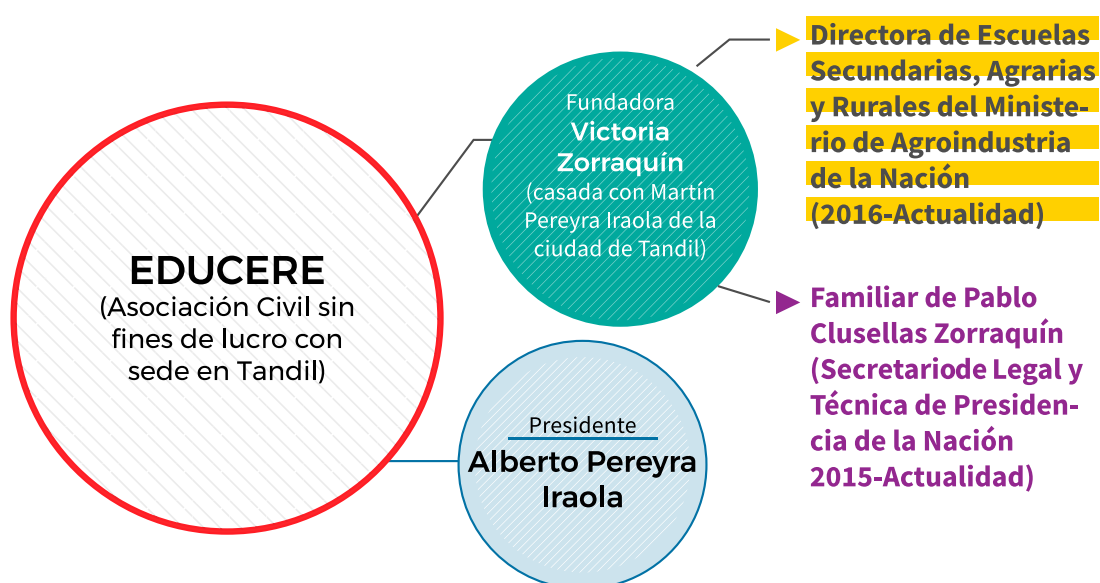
EDUCERE
(Asociación Civil sin fines de lucro con sede en Tandil)

Fundadora
Victoria Zorraquín
(casada con Martín Pereyra Iraola de la ciudad de Tandil)

Directora de Escuelas Secundarias, Agrarias y Rurales del Ministerio de Agroindustria de la Nación (2016-Actualidad)

Familiar de Pablo Clusellas Zorraquín (Secretariode Legal y Técnica de Presidencia de la Nación 2015-Actualidad)

Presidente
Alberto Pereyra Iraola